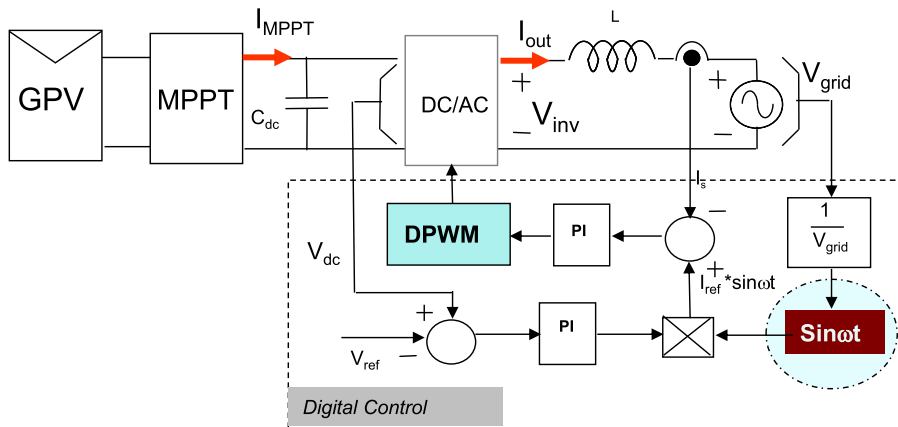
GPV

MPPT

$I_{MPPT}$

$C_{dc}$

DC/AC

$I_{out}$

+

$\_V_{inv}$

L

+

$V_{grid}$

$I_s$

−

$\frac{1}{V_{grid}}$

DPWM

PI

$V_{dc}$

+

$I_{ref}$ $^+$*sinωt

PI

Sinωt

$V_{ref}$ −

Digital Control